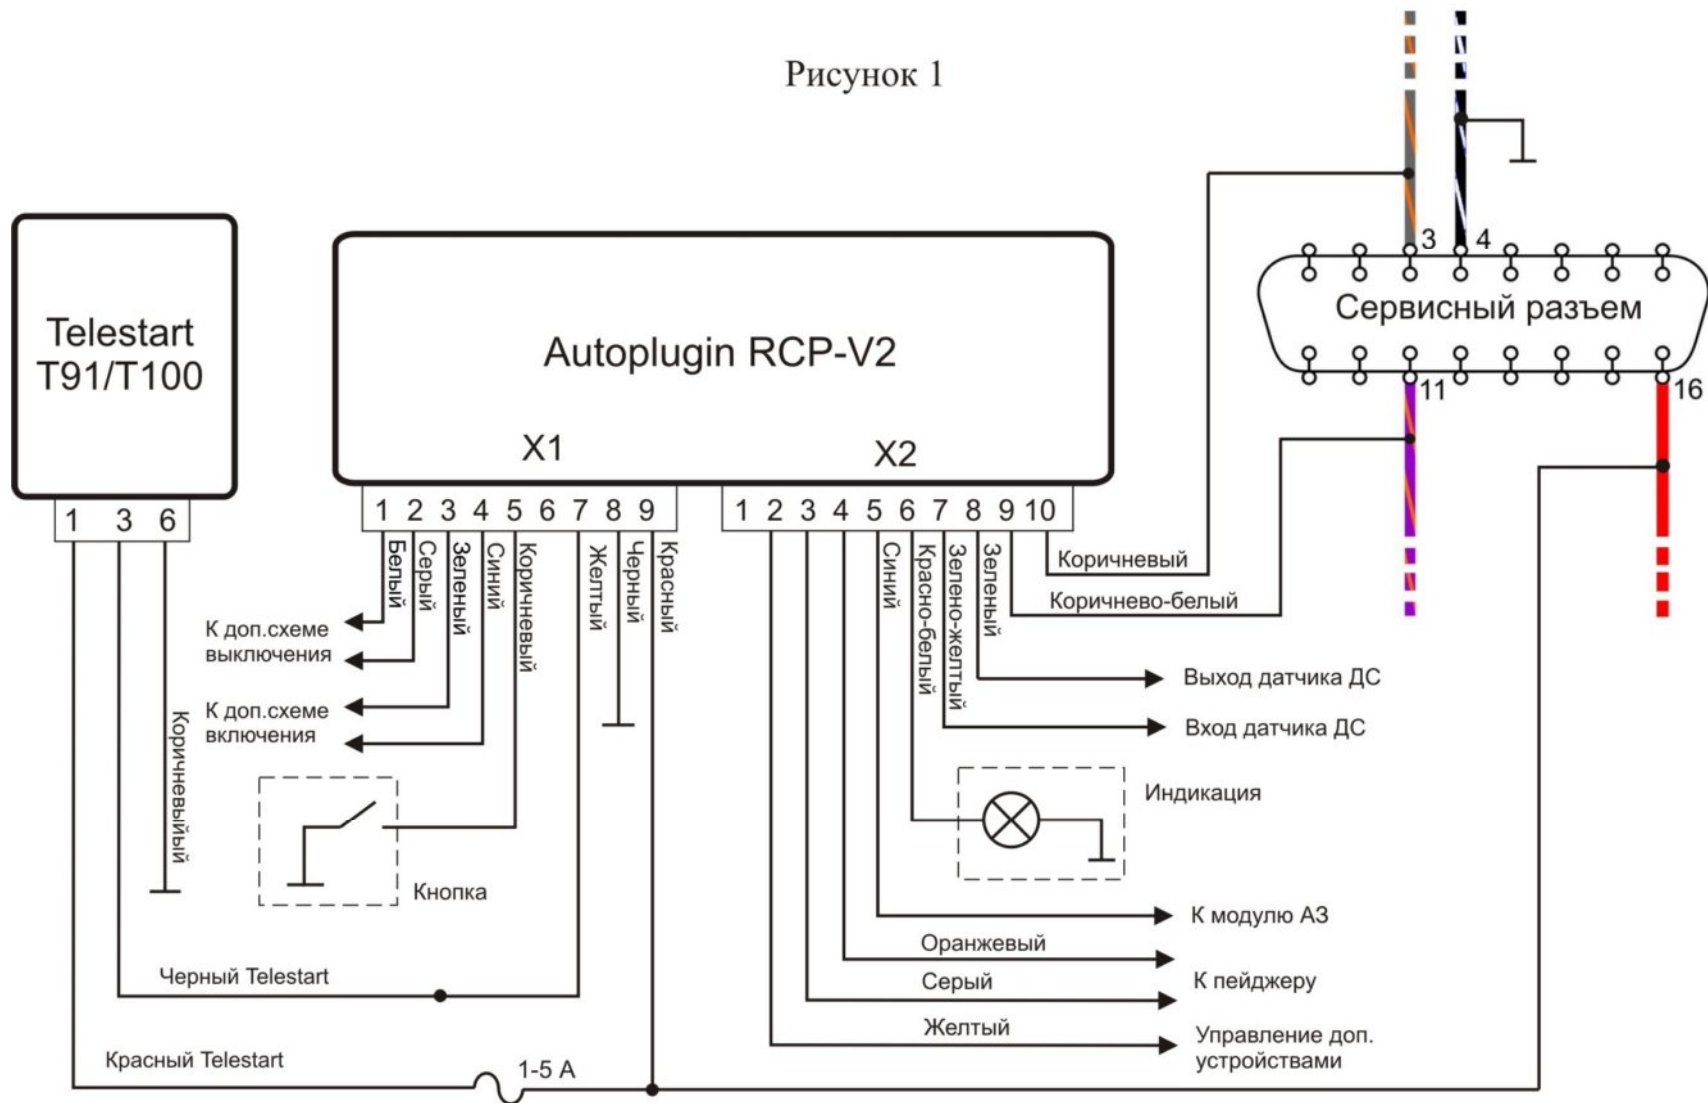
Рисунок 1

Telestart T91/T100

1 3 6

Autoplugin RCP-V2

X1

1 2 3 4 5 6 7 8 9

X2

1 2 3 4 5 6 7 8 9 10

3 4

Сервисный разъем

11 16

Белый
Серый
Зеленый
Синий
Коричневый
Желтый
Черный
Красный

К доп.схеме выключения

К доп.схеме включения

Коричневыый

Кнопка

Черный Telestart

Красный Telestart

1-5 А

Синий
Красно-белый
Зелено-желтый
Зеленый

Коричневый

Коричнево-белый

Выход датчика ДС

Вход датчика ДС

Индикация

К модулю АЗ

Оранжевый

К пейджеру

Серый

Желтый

Управление доп. устройствами